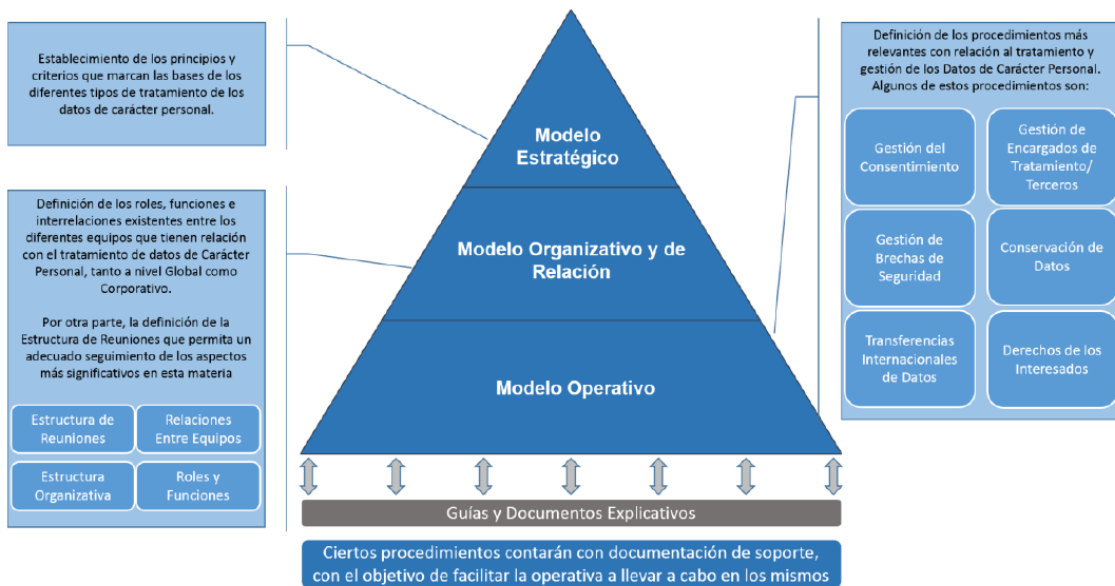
Establecimiento de los principios y criterios que marcan las bases de los diferentes tipos de tratamiento de los datos de carácter personal.

Definición de los roles, funciones e interrelaciones existentes entre los diferentes equipos que tienen relación con el tratamiento de datos de Carácter Personal, tanto a nivel Global como Corporativo.

Por otra parte, la definición de la Estructura de Reuniones que permita un adecuado seguimiento de los aspectos más significativos en esta materia

Estructura de Reuniones

Relaciones Entre Equipos

Estructura Organizativa

Roles y Funciones

Modelo Estratégico

Modelo Organizativo y de Relación

Modelo Operativo

Definición de los procedimientos más relevantes con relación al tratamiento y gestión de los Datos de Carácter Personal. Algunos de estos procedimientos son:

Gestión del Consentimiento

Gestión de Encargados de Tratamiento/ Terceros

Gestión de Brechas de Seguridad

Conservación de Datos

Transferencias Internacionales de Datos

Derechos de los Interesados

Guías y Documentos Explicativos

Ciertos procedimientos contarán con documentación de soporte, con el objetivo de facilitar la operativa a llevar a cabo en los mismos